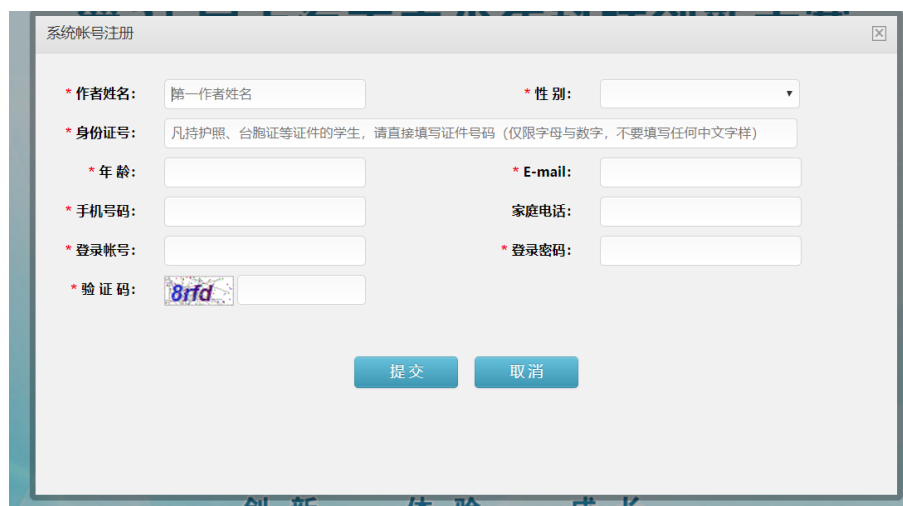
系统帐号注册

* 作者姓名: 第一作者姓名
* 性 别:
* 身份证号: 凡持护照、台胞证等证件的学生，请直接填写证件号码（仅限字母与数字，不要填写任何中文字样）
* 年 龄:
* E-mail:
* 手机号码:
家庭电话:
* 登录帐号:
* 登录密码:
* 验 证 码: 8rfd

提交
取消

创 新 体 验 成 长